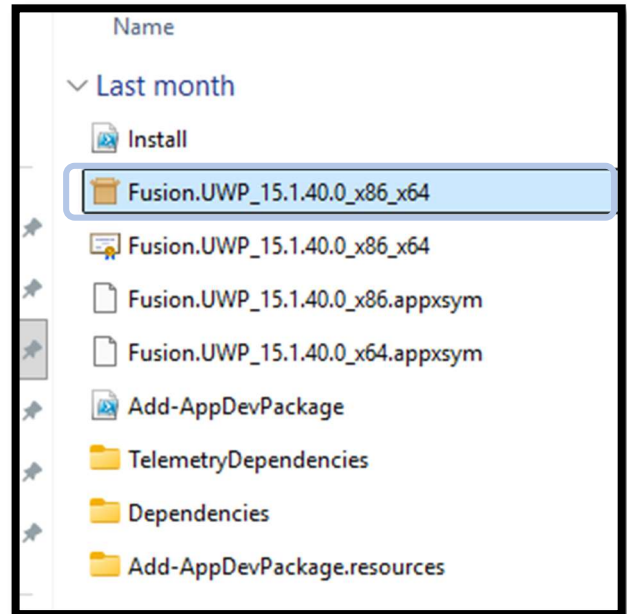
Name

Last month

Install

Fusion.UWP_15.1.40.0_x86_x64

Fusion.UWP_15.1.40.0_x86_x64

Fusion.UWP_15.1.40.0_x86.appxsym

Fusion.UWP_15.1.40.0_x64.appxsym

Add-AppDevPackage

TelemetryDependencies

Dependencies

Add-AppDevPackage.resources